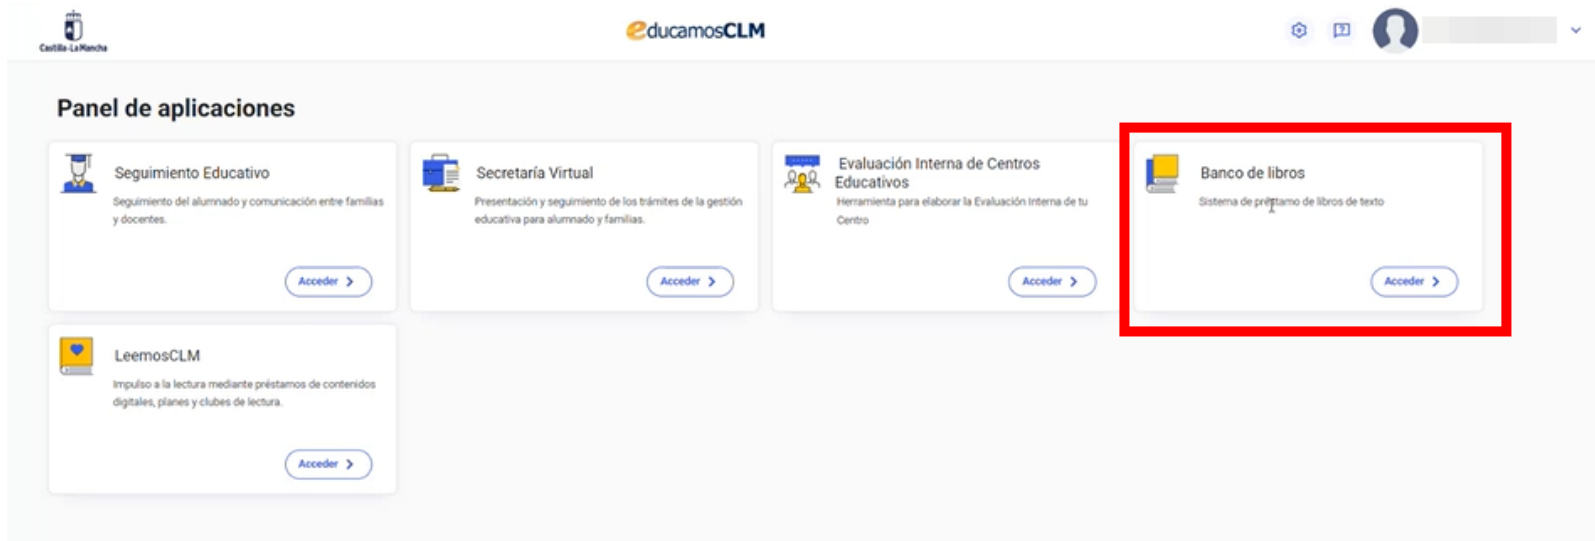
Castilla-La Mancha

educamosCLM

Panel de aplicaciones

Seguimiento Educativo
Seguimiento del alumnado y comunicación entre familias y docentes.
Acceder

Secretaría Virtual
Presentación y seguimiento de los trámites de la gestión educativa para alumnado y familias.
Acceder

Evaluación Interna de Centros Educativos
Herramienta para elaborar la Evaluación Interna de tu Centro
Acceder

Banco de libros
Sistema de préstamo de libros de texto
Acceder

LeemosCLM
Impulso a la lectura mediante préstamos de contenidos digitales, planes y clubes de lectura.
Acceder